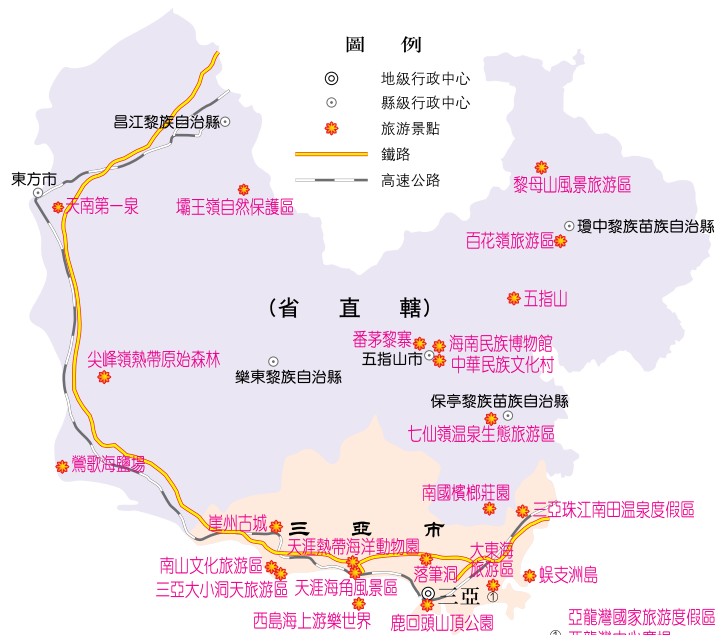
圖 例
地級行政中心
縣級行政中心
旅游景點
鐵路
高速公路

昌江黎族自治縣
東方市
天南第一泉
壩王嶺自然保護區
黎母山風景旅游區
瓊中黎族苗族自治縣
百花嶺旅游區
五指山
（省 直 轄）
番茅黎寨
海南民族博物館
五指山市
中華民族文化村
尖峰嶺熱帶原始森林
樂東黎族自治縣
保亭黎族苗族自治縣
七仙嶺溫泉生態旅游區
鶯歌海鹽場
南國檳榔莊園
三亞珠江南田溫泉度假區
崖州古城
三 亞 市
天涯熱帶海洋動物園
大東海
南山文化旅游區
落筆洞
旅游區
蜈支洲島
三亞大小洞天旅游區
天涯海角風景區
三亞
①
西島海上游樂世界
鹿回頭山頂公園
亞龍灣國家旅游度假區
④
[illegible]